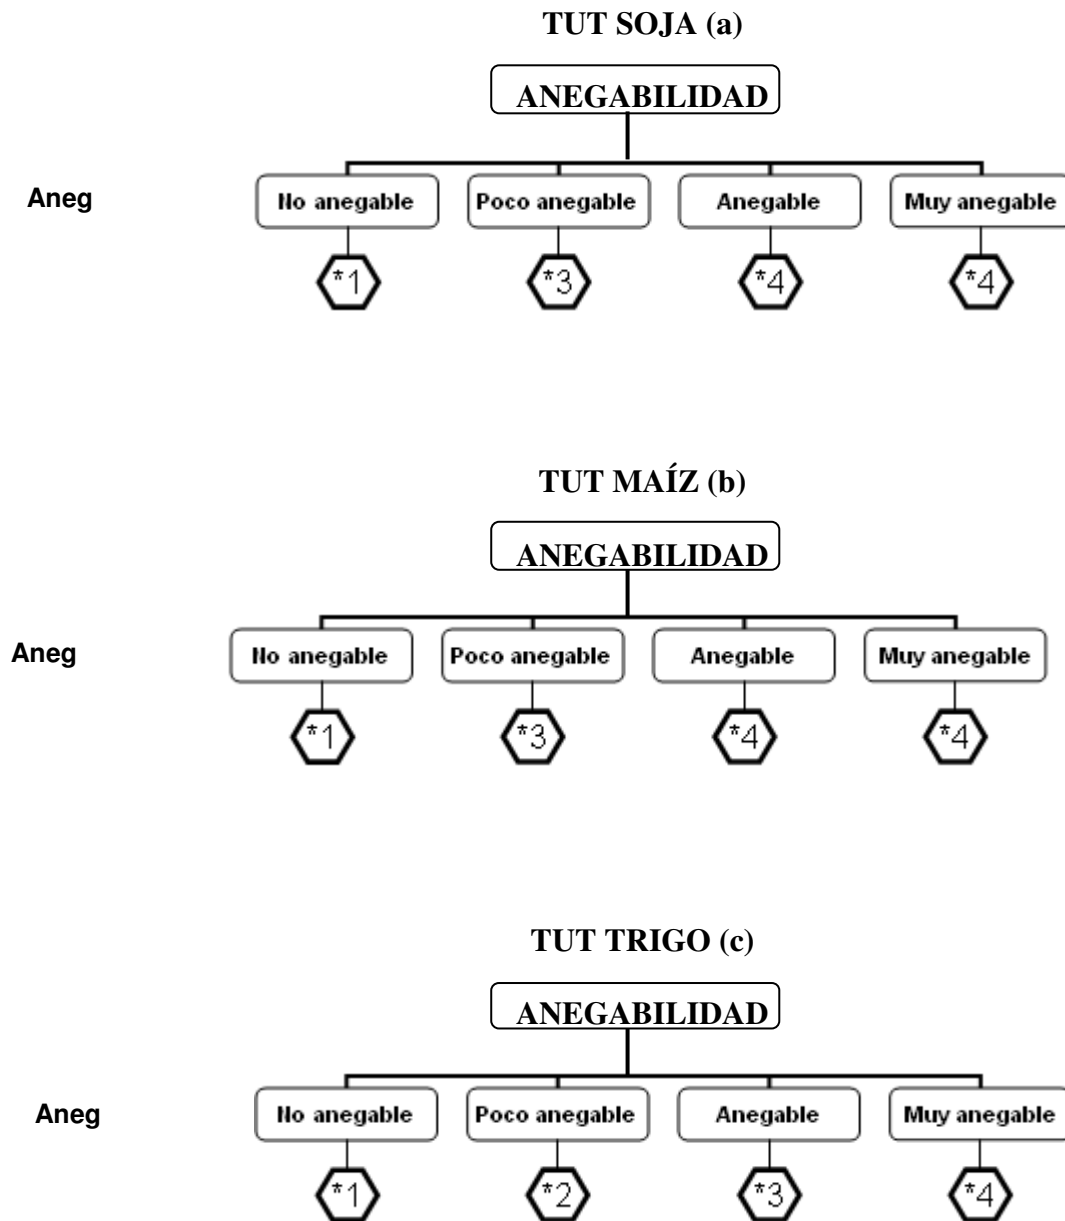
TUT SOJA (a)

ANEGABILIDAD

Aneg

No anegable
Poco anegable
Anegable
Muy anegable

*1
*3
*4
*4

TUT MAÍZ (b)

ANEGABILIDAD

Aneg

No anegable
Poco anegable
Anegable
Muy anegable

*1
*3
*4
*4

TUT TRIGO (c)

ANEGABILIDAD

Aneg

No anegable
Poco anegable
Anegable
Muy anegable

*1
*2
*3
*4